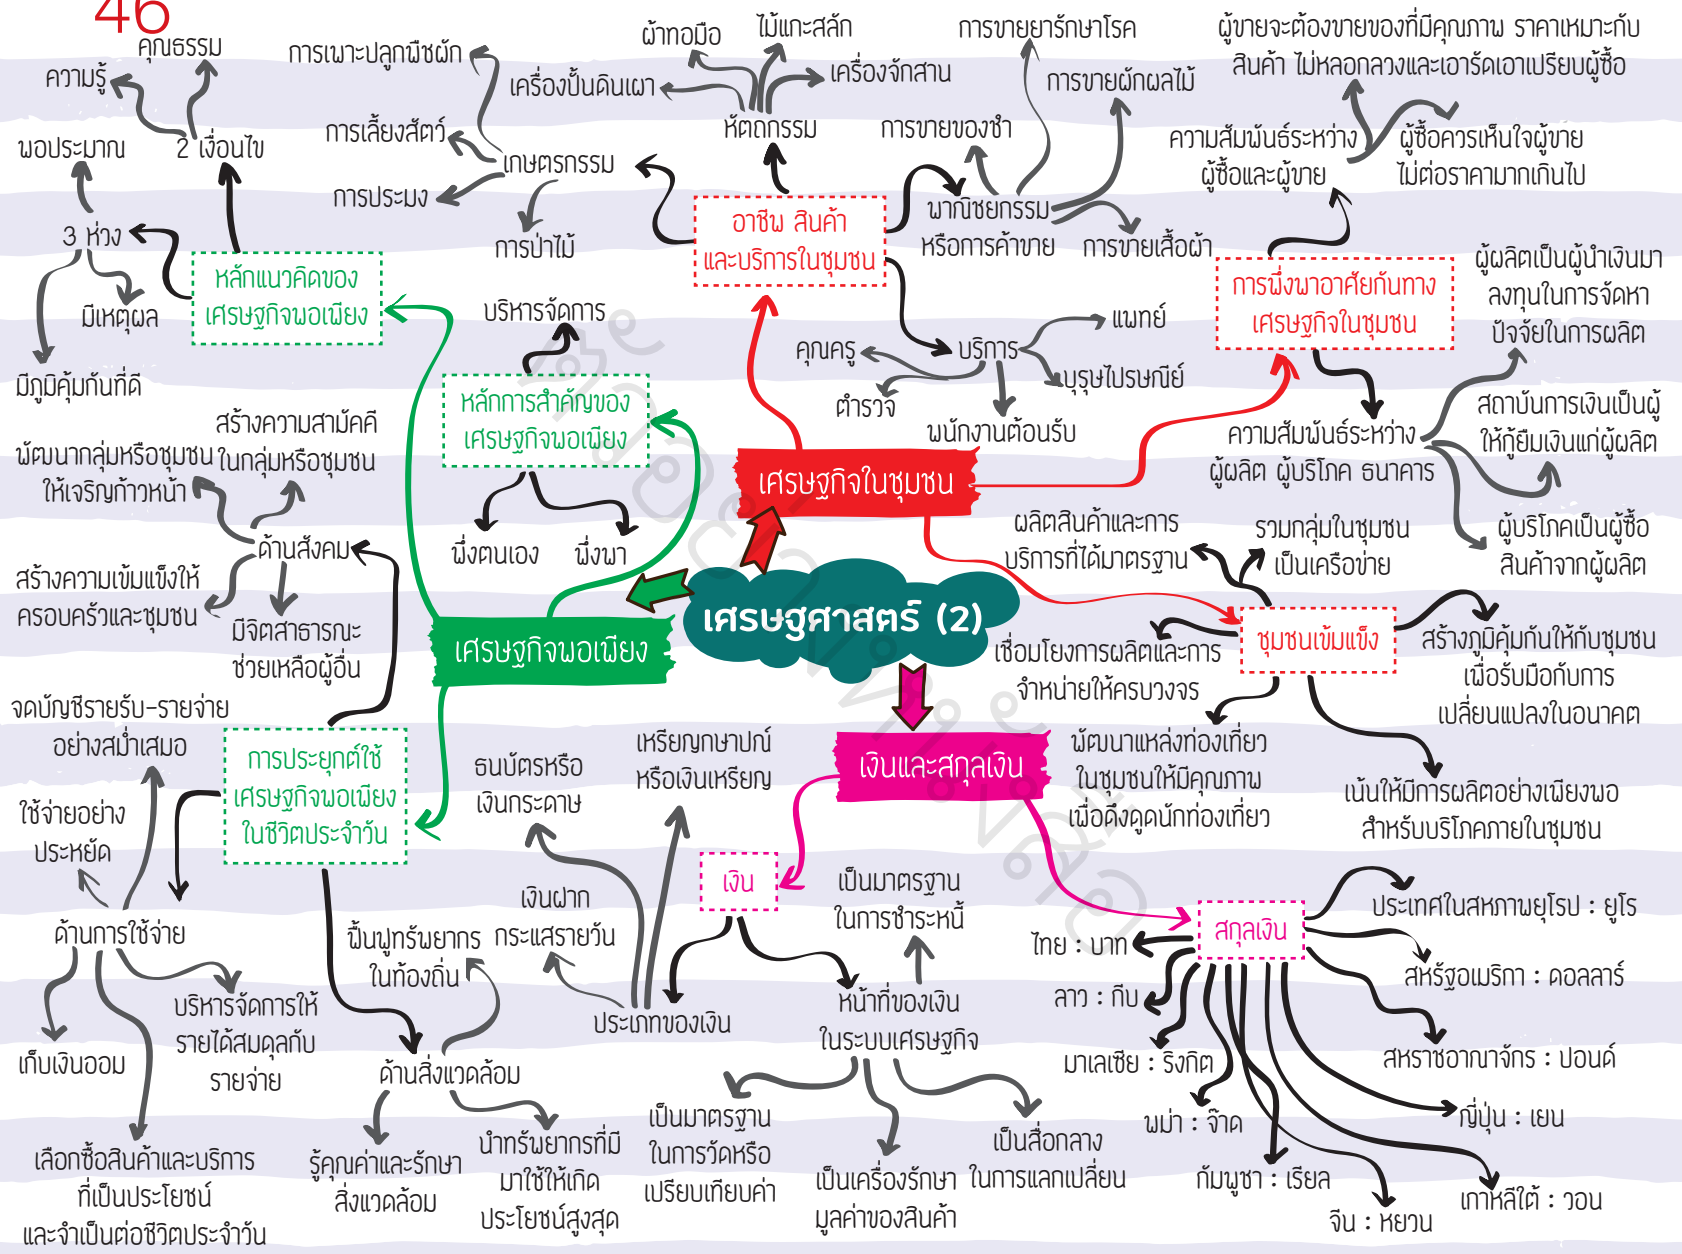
46

เศรษฐศาสตร์ (2)

เศรษฐกิจในชุมชน

อาชีพ สินค้า และบริการในชุมชน

หัตถกรรม
ผ้าทอมือ
ไม้แกะสลัก
เครื่องปั้นดินเผา
เครื่องจักสาน

เกษตรกรรม
การเพาะปลูกพืชผัก
การเลี้ยงสัตว์
การประมง
การป่าไม้

พาณิชยกรรม หรือการค้าขาย
การขายยารักษาโรค
การขายผักผลไม้
การขายของชำ
การขายเสื้อผ้า

บริการ
แพทย์
คุณครู
ตำรวจ
บุรุษไปรษณีย์
พนักงานต้อนรับ

การพึ่งพาอาศัยกันทางเศรษฐกิจในชุมชน

ความสัมพันธ์ระหว่างผู้ซื้อและผู้ขาย
ผู้ขายจะต้องขายของที่มีคุณภาพ ราคาเหมาะกับสินค้า ไม่หลอกลวงและเอารัดเอาเปรียบผู้ซื้อ
ผู้ซื้อควรเห็นใจผู้ขาย ไม่ต่อราคามากเกินไป

ความสัมพันธ์ระหว่างผู้ผลิต ผู้บริโภค ธนาคาร
ผู้ผลิตเป็นผู้นำเงินมาลงทุนในการจัดหาปัจจัยในการผลิต
สถาบันการเงินเป็นผู้ให้กู้ยืมเงินแก่ผู้ผลิต
ผู้บริโภคเป็นผู้ซื้อสินค้าจากผู้ผลิต

ชุมชนเข้มแข็ง
ผลิตสินค้าและการบริการที่ได้มาตรฐาน
รวมกลุ่มในชุมชนเป็นเครือข่าย
สร้างภูมิคุ้มกันให้กับชุมชนเพื่อรับมือกับการเปลี่ยนแปลงในอนาคต
เชื่อมโยงการผลิตและการจำหน่ายให้ครบวงจร
พัฒนาแหล่งท่องเที่ยวในชุมชนให้มีคุณภาพเพื่อดึงดูดนักท่องเที่ยว
เน้นให้มีการผลิตอย่างเพียงพอสำหรับบริโภคภายในชุมชน

เงินและสกุลเงิน

เงิน
ประเภทของเงิน
เหรียญกษาปณ์หรือเงินเหรียญ
ธนบัตรหรือเงินกระดาษ
เงินฝากกระแสรายวัน

หน้าที่ของเงินในระบบเศรษฐกิจ
เป็นมาตรฐานในการชำระหนี้
เป็นมาตรฐานในการวัดหรือเปรียบเทียบค่า
เป็นเครื่องรักษามูลค่าของสินค้า
เป็นสื่อกลางในการแลกเปลี่ยน

สกุลเงิน
ไทย : บาท
ลาว : กีบ
มาเลเซีย : ริงกิต
พม่า : จ๊าด
กัมพูชา : เรียล
จีน : หยวน
ประเทศในสหภาพยุโรป : ยูโร
สหรัฐอเมริกา : ดอลลาร์
สหราชอาณาจักร : ปอนด์
ญี่ปุ่น : เยน
เกาหลีใต้ : วอน

เศรษฐกิจพอเพียง

หลักแนวคิดของเศรษฐกิจพอเพียง
3 ห่วง
พอประมาณ
มีเหตุผล
มีภูมิคุ้มกันที่ดี
2 เงื่อนไข
ความรู้
คุณธรรม

หลักการสำคัญของเศรษฐกิจพอเพียง
บริหารจัดการ
พึ่งตนเอง
พึ่งพา

การประยุกต์ใช้เศรษฐกิจพอเพียงในชีวิตประจำวัน

ด้านสังคม
สร้างความสามัคคีในกลุ่มหรือชุมชน
พัฒนากลุ่มหรือชุมชนให้เจริญก้าวหน้า
สร้างความเข้มแข็งให้ครอบครัวและชุมชน
มีจิตสาธารณะ ช่วยเหลือผู้อื่น

ด้านการใช้จ่าย
จดบัญชีรายรับ-รายจ่ายอย่างสม่ำเสมอ
ใช้จ่ายอย่างประหยัด
เก็บเงินออม
บริหารจัดการให้รายได้สมดุลกับรายจ่าย
เลือกซื้อสินค้าและบริการที่เป็นประโยชน์และจำเป็นต่อชีวิตประจำวัน

ด้านสิ่งแวดล้อม
ฟื้นฟูทรัพยากรในท้องถิ่น
รู้คุณค่าและรักษาสิ่งแวดล้อม
นำทรัพยากรที่มีมาใช้ให้เกิดประโยชน์สูงสุด